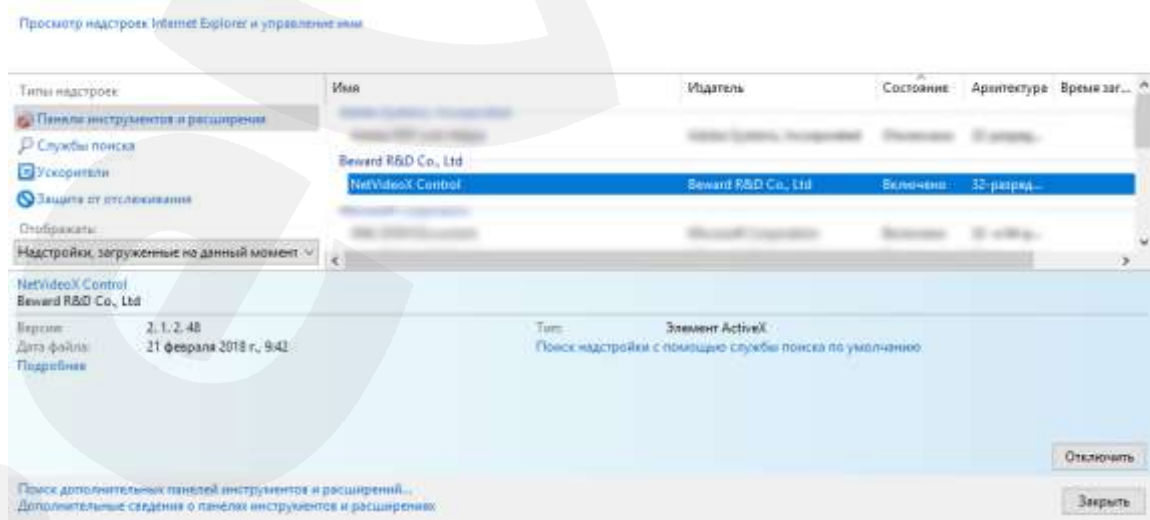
Просмотр надстроек Internet Explorer и управление ими

Типы надстроек
Панели инструментов и расширения
Службы поиска
Ускорители
Защита от отслеживания

Отображать:
Надстройки, загруженные на данный момент

| Имя | Издатель | Состояние | Архитектура | Время заг... |
|---|---|---|---|---|
| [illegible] | | | | |
| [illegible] | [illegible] | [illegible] | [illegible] | |
| Beward R&D Co., Ltd | | | | |
| NetVideoX Control | Beward R&D Co., Ltd | Включено | 32-разряд... | |
| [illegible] | | | | |
| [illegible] | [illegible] | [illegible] | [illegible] | |

NetVideoX Control
Beward R&D Co., Ltd

Версия: 2.1.2.48
Дата файла: 21 февраля 2018 г., 9:42
Подробнее

Тип: Элемент ActiveX
Поиск надстройки с помощью службы поиска по умолчанию

Отключить

Поиск дополнительных панелей инструментов и расширений...
Дополнительные сведения о панелях инструментов и расширениях

Закрыть